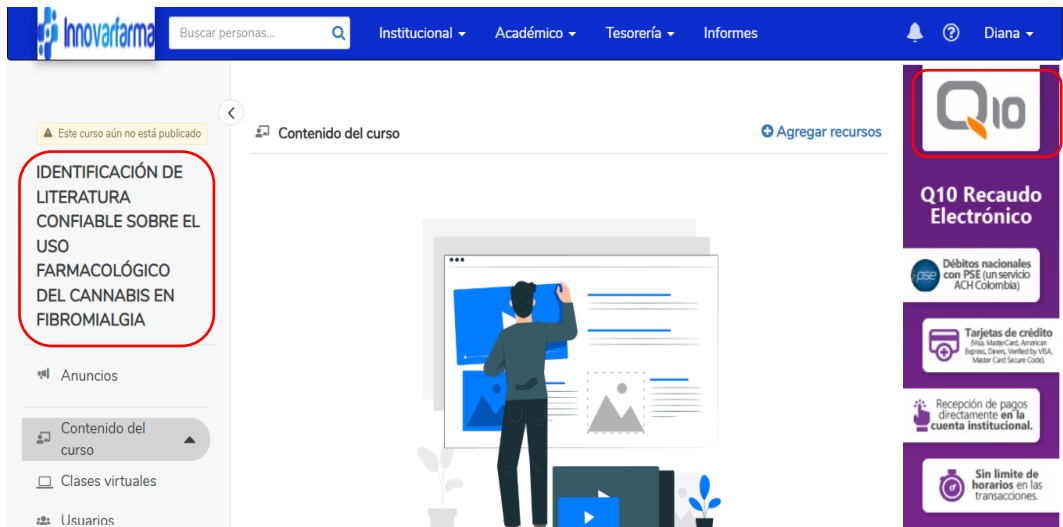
Innovarfarma

Buscar personas...

Institucional ▾ Académico ▾ Tesorería ▾ Informes

Diana ▾

Este curso aún no está publicado

IDENTIFICACIÓN DE LITERATURA CONFIABLE SOBRE EL USO FARMACOLÓGICO DEL CANNABIS EN FIBROMIALGIA

Anuncios

Contenido del curso

Clases virtuales

Usuarios

Contenido del curso

Agregar recursos

Q10

Q10 Recaudo Electrónico

Débitos nacionales con PSE (un servicio ACH Colombia)

Tarjetas de crédito (Visa, MasterCard, American Express, Diners, Verified by VISA, Master Card Secure Code).

Recepción de pagos directamente en la cuenta institucional.

Sin límite de horarios en las transacciones.